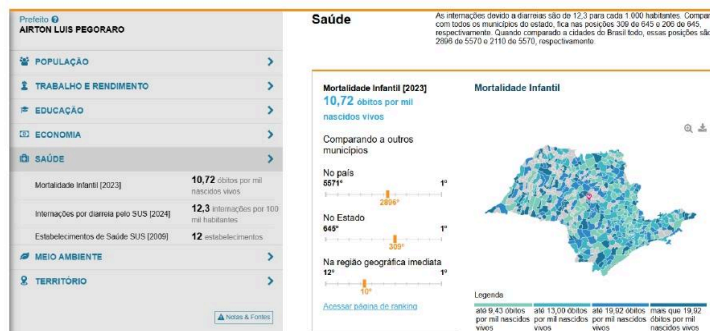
Prefeito
AIRTON LUIS PEGORARO

POPULAÇÃO >
TRABALHO E RENDIMENTO >
EDUCAÇÃO >
ECONOMIA >
SAÚDE >

Mortalidade Infantil [2023] 10,72 óbitos por mil nascidos vivos
Internações por diarreia pelo SUS [2024] 12,3 internações por 100 mil habitantes
Estabelecimentos de Saúde SUS [2009] 12 estabelecimentos

MEIO AMBIENTE >
TERRITÓRIO >

Notas & Fontes

Saúde

As internações devido a diarreias são de 12,3 para cada 1.000 habitantes. Compar com todos os municípios do estado, fica nas posições 309 de 645 e 206 de 645, respectivamente. Quando comparado a cidades do Brasil todo, essas posições são 2898 de 5570 e 2110 de 5570, respectivamente.

Mortalidade Infantil [2023]
10,72 óbitos por mil nascidos vivos

Comparando a outros municípios

No país
5571° 1°
2896°

No Estado
649° 1°
359°

Na região geográfica imediata
12° 1°
10°

Acessar página de ranking

Mortalidade Infantil

Legenda
até 9,43 óbitos por mil nascidos vivos
até 13,09 óbitos por mil nascidos vivos
até 19,92 óbitos por mil nascidos vivos
mais que 19,92 óbitos por mil nascidos vivos